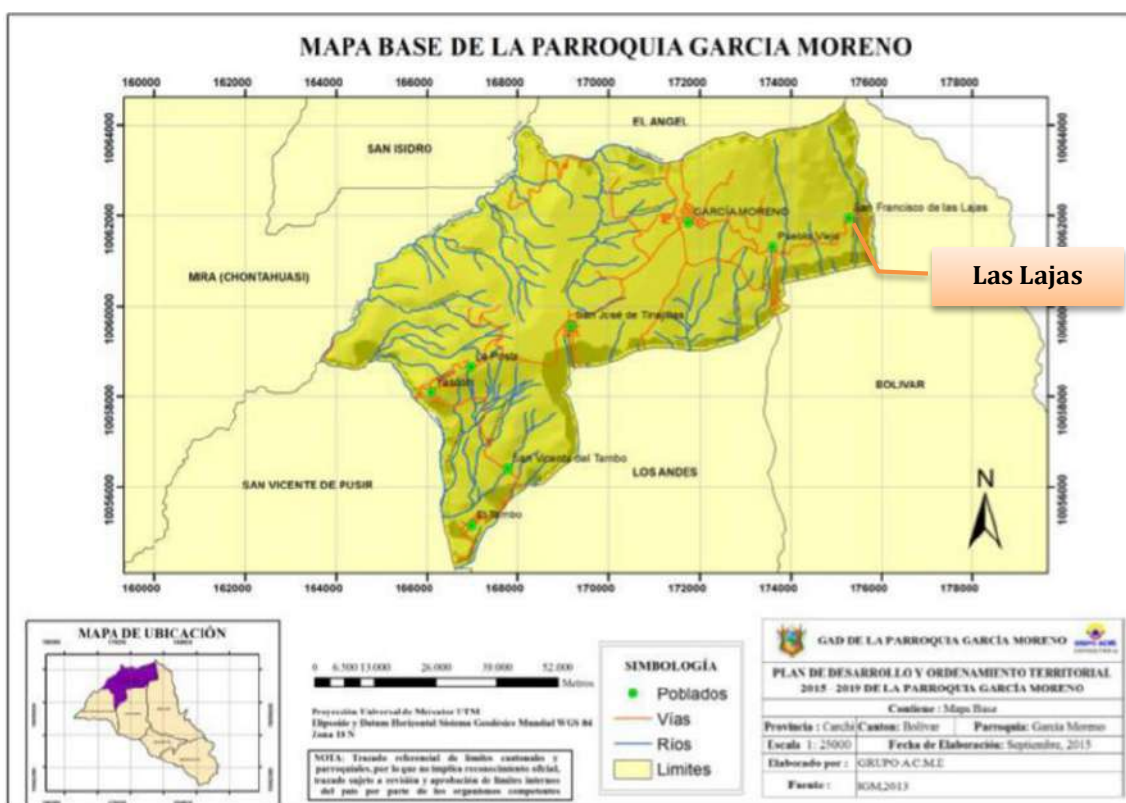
MAPA BASE DE LA PARROQUIA GARCIA MORENO

160000 162000 164000 166000 168000 170000 172000 174000 176000 178000

10064000 10062000 10060000 10058000 10056000

EL ANGEL

SAN ISIDRO

MIRA (CHONTAHUASI)

GARCIA MORENO

San Francisco de las Lajas

Pueblo Viejo

Las Lajas

San José de Tinajillas

La Posta

Tasapo

BOLIVAR

San Vicente del Tambo

LOS ANDES

SAN VICENTE DE PUSIR

El Tambo

N

MAPA DE UBICACIÓN

0 6.500 13.000 26.000 39.000 52.000 Metros

Proyección Universal de Mercator UTM
Elipsoide y Datum Horizontal Sistema Geodésico Mundial WGS 84
Zona 18 N

NOTA: Trazado referencial de límites cantonales y parroquiales, por lo que no implica reconocimiento oficial, trazado sujeto a revisión y aprobación de límites internos del país por parte de los organismos competentes

SIMBOLOGÍA
Poblados
Vías
Ríos
Limites

GAD DE LA PARROQUIA GARCÍA MORENO

PLAN DE DESARROLLO Y ORDENAMIENTO TERRITORIAL 2015 - 2019 DE LA PARROQUIA GARCÍA MORENO

Contiene : Mapa Base

| Provincia : Carchi | Cantón: Bolívar | Parroquia: García Moreno |
|---|---|---|
| Escala 1: 25000 | Fecha de Elaboración: Septiembre, 2015 | |
| Elaborado por : | GRUPO A.C.M.E | |
| Fuente : | IGM,2013 | |